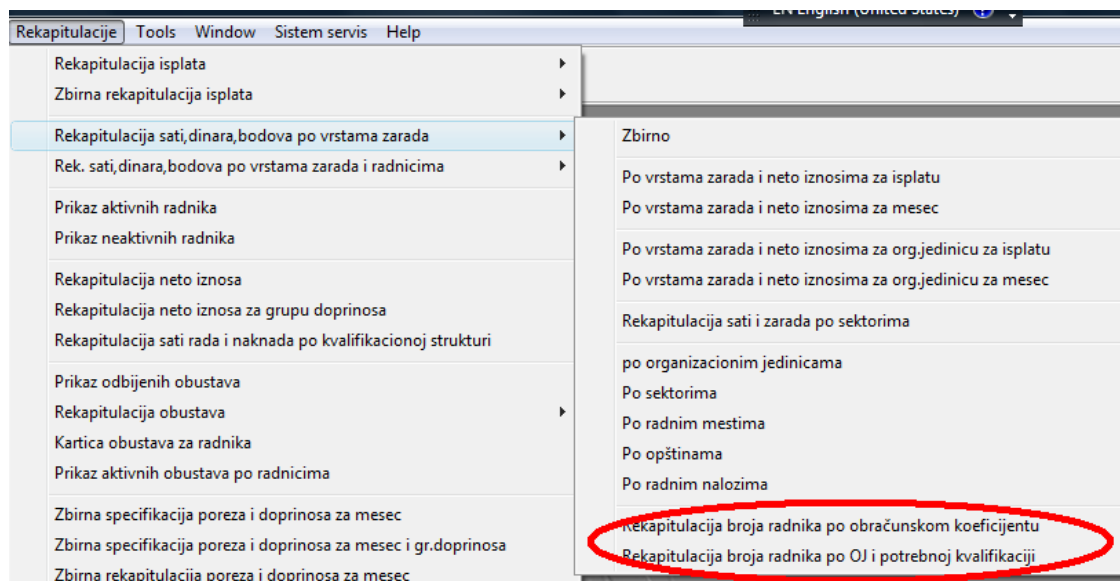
EN English (United States)

Rekapitulacije Tools Window Sistem servis Help

Rekapitulacija isplata
Zbirna rekapitulacija isplata

Rekapitulacija sati,dinara,bodova po vrstama zarada
Rek. sati,dinara,bodova po vrstama zarada i radnicima

Prikaz aktivnih radnika
Prikaz neaktivnih radnika

Rekapitulacija neto iznosa
Rekapitulacija neto iznosa za grupu doprinosa
Rekapitulacija sati rada i naknada po kvalifikacionoj strukturi

Prikaz odbijenih obustava
Rekapitulacija obustava
Kartica obustava za radnika
Prikaz aktivnih obustava po radnicima

Zbirna specifikacija poreza i doprinosa za mesec
Zbirna specifikacija poreza i doprinosa za mesec i gr.doprinosa
Zbirna rekapitulacija poreza i doprinosa za mesec

Zbirno

Po vrstama zarada i neto iznosima za isplatu
Po vrstama zarada i neto iznosima za mesec

Po vrstama zarada i neto iznosima za org.jedinicu za isplatu
Po vrstama zarada i neto iznosima za org.jedinicu za mesec

Rekapitulacija sati i zarada po sektorima

po organizacionim jedinicama
Po sektorima
Po radnim mestima
Po opštinama
Po radnim nalozima

Rekapitulacija broja radnika po obračunskom koeficijentu
Rekapitulacija broja radnika po OJ i potrebnoj kvalifikaciji